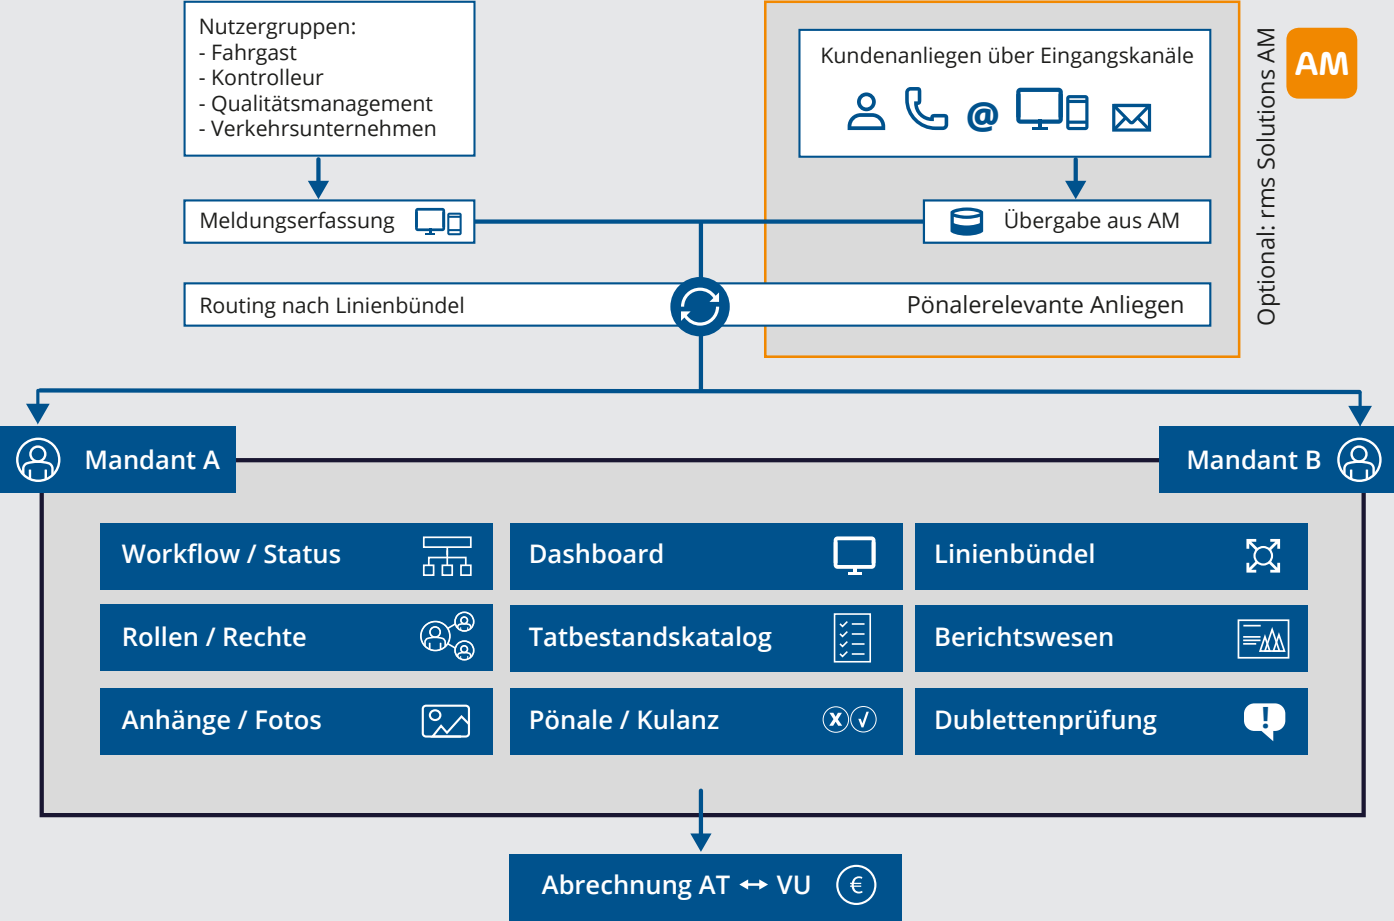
Nutzergruppen:
- Fahrgast
- Kontrolleur
- Qualitätsmanagement
- Verkehrsunternehmen

Meldungserfassung

Kundenanliegen über Eingangskanäle

@

Übergabe aus AM

Optional: rms Solutions AM

AM

Routing nach Linienbündel

Pönalerelevante Anliegen

Mandant A

Mandant B

Workflow / Status

Dashboard

Linienbündel

Rollen / Rechte

Tatbestandskatalog

Berichtswesen

Anhänge / Fotos

Pönale / Kulanz

Dublettenprüfung

Abrechnung AT ↔ VU €